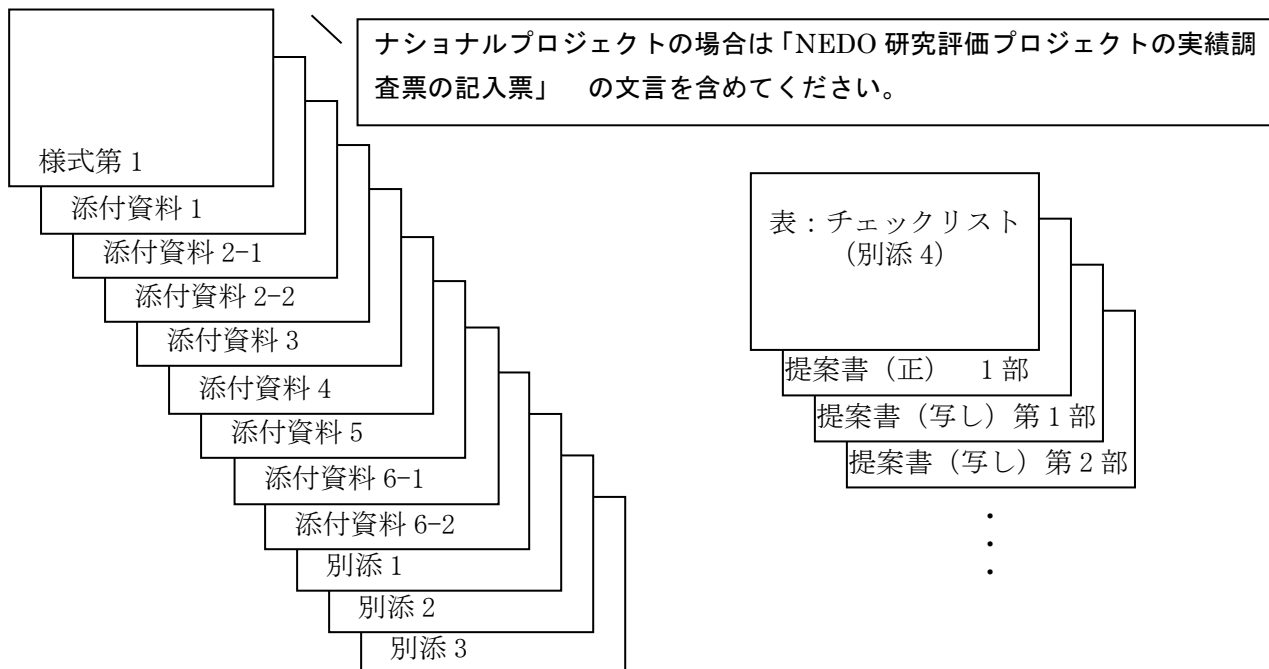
ナショナルプロジェクトの場合は「NEDO 研究評価プロジェクトの実績調査票の記入票」 の文言を含めてください。

様式第 1
添付資料 1
添付資料 2-1
添付資料 2-2
添付資料 3
添付資料 4
添付資料 5
添付資料 6-1
添付資料 6-2
別添 1
別添 2
別添 3

表：チェックリスト（別添 4）
提案書（正） 1 部
提案書（写し）第 1 部
提案書（写し）第 2 部
・
・
・